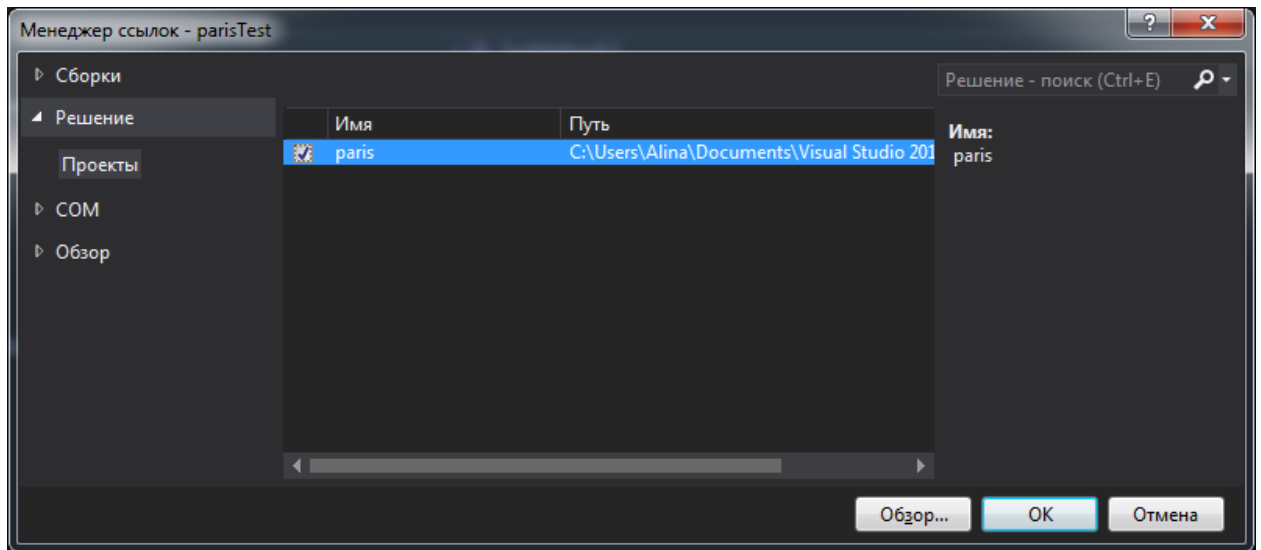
Менеджер ссылок - parisTest

?
X

▷ Сборки
◢ Решение
Проекты
▷ COM
▷ Обзор

Решение - поиск (Ctrl+E)

| | Имя | Путь |
|---|---|---|
| ☑ | paris | C:\Users\Alina\Documents\Visual Studio 201 |

Имя:
paris

Обзор...
OK
Отмена